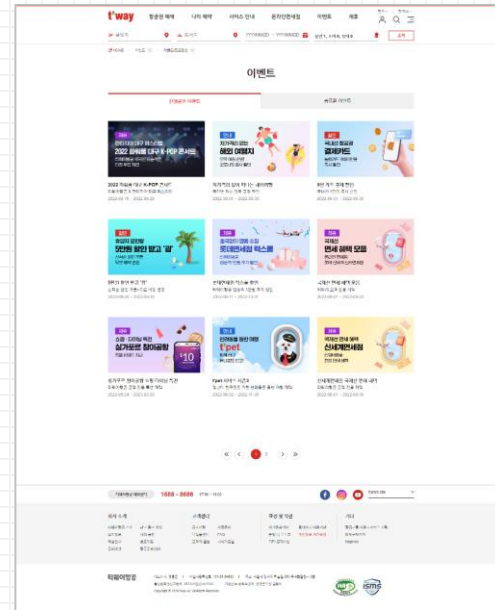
t'way

항공권 예매 | 나의 예매 | 서비스 안내 | 온라인면세점 | 이벤트 | 제휴

이벤트

진행중인 이벤트 | 종료된 이벤트

2022 화베 대구 K-POP 콘서트

해외 여행지

결제카드

5만원 할인 받고 '감'

롯데면세점 럭스몰

면세 혜택 모음

싱가포르 창이공항

t'pet

신세계면세

< 1 2 3 >

1688-8686

티웨이항공